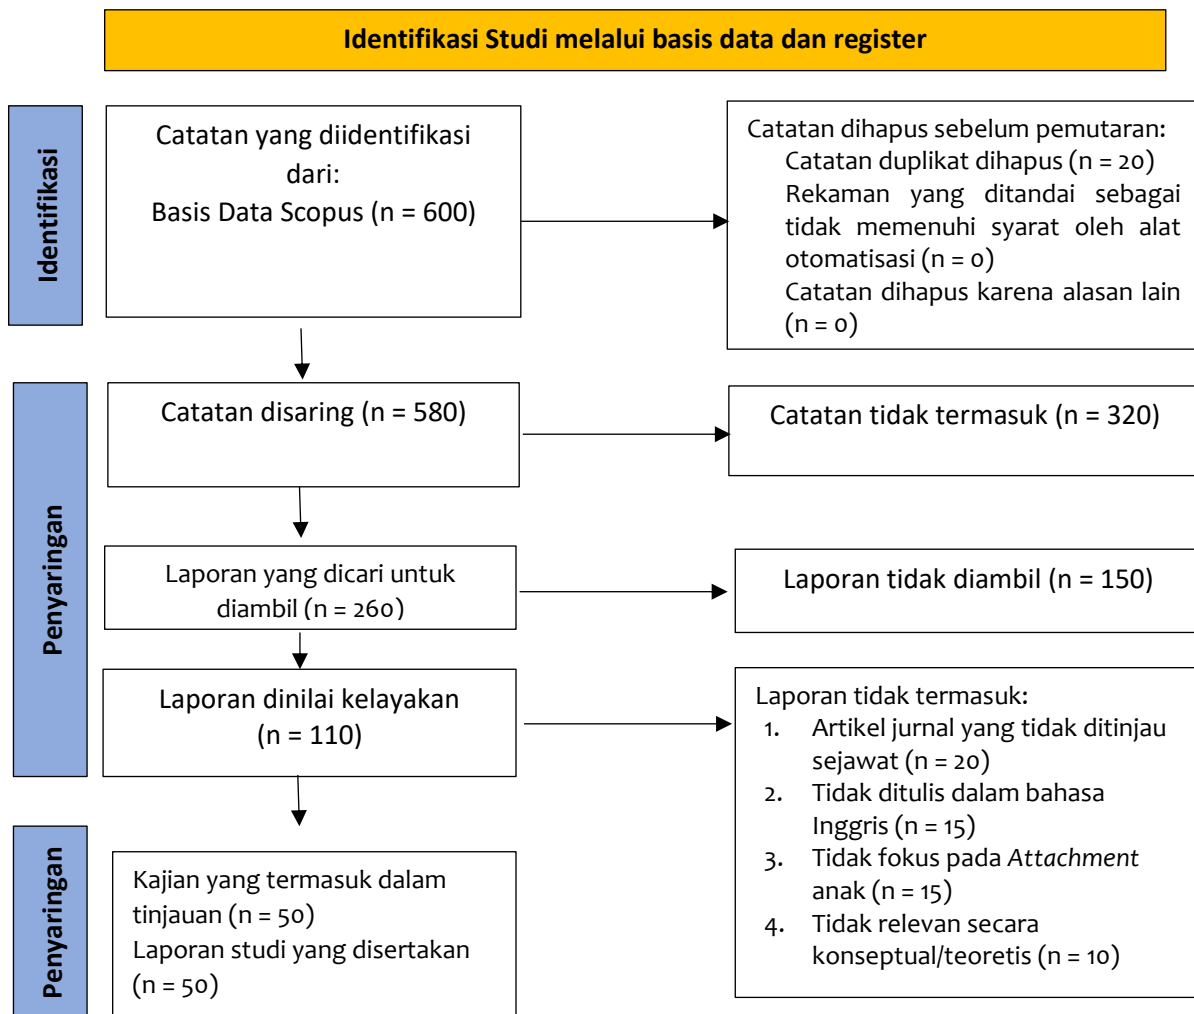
Identifikasi Studi melalui basis data dan register

Identifikasi

Catatan yang diidentifikasi dari:
Basis Data Scopus (n = 600)

Catatan dihapus sebelum pemutaran:
Catatan duplikat dihapus (n = 20)
Rekaman yang ditandai sebagai tidak memenuhi syarat oleh alat otomatisasi (n = 0)
Catatan dihapus karena alasan lain (n = 0)

Penyaringan

Catatan disaring (n = 580)

Catatan tidak termasuk (n = 320)

Laporan yang dicari untuk diambil (n = 260)

Laporan tidak diambil (n = 150)

Laporan dinilai kelayakan (n = 110)

Laporan tidak termasuk:
1. Artikel jurnal yang tidak ditinjau sejawat (n = 20)
2. Tidak ditulis dalam bahasa Inggris (n = 15)
3. Tidak fokus pada *Attachment* anak (n = 15)
4. Tidak relevan secara konseptual/teoretis (n = 10)

Penyaringan

Kajian yang termasuk dalam tinjauan (n = 50)
Laporan studi yang disertakan (n = 50)